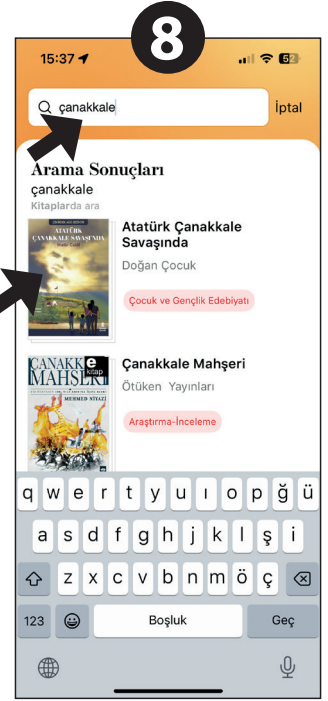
8

15:37

52

çanakkale

İptal

Arama Sonuçları

çanakkale

Kitaplarda ara

ATATÜRK ÇANAKKALE SAVAŞI'NDA

Atatürk Çanakkale Savaşında

Doğan Çocuk

Çocuk ve Gençlik Edebiyatı

ÇANAKKALE MAHŞERİ

e kitap

MEHMED NİYAZİ

Çanakkale Mahşeri

Ötüken Yayınları

Araştırma-İnceleme

q w e r t y u ı o p ğ ü

a s d f g h j k l ş i

z x c v b n m ö ç

123

Boşluk

Geç